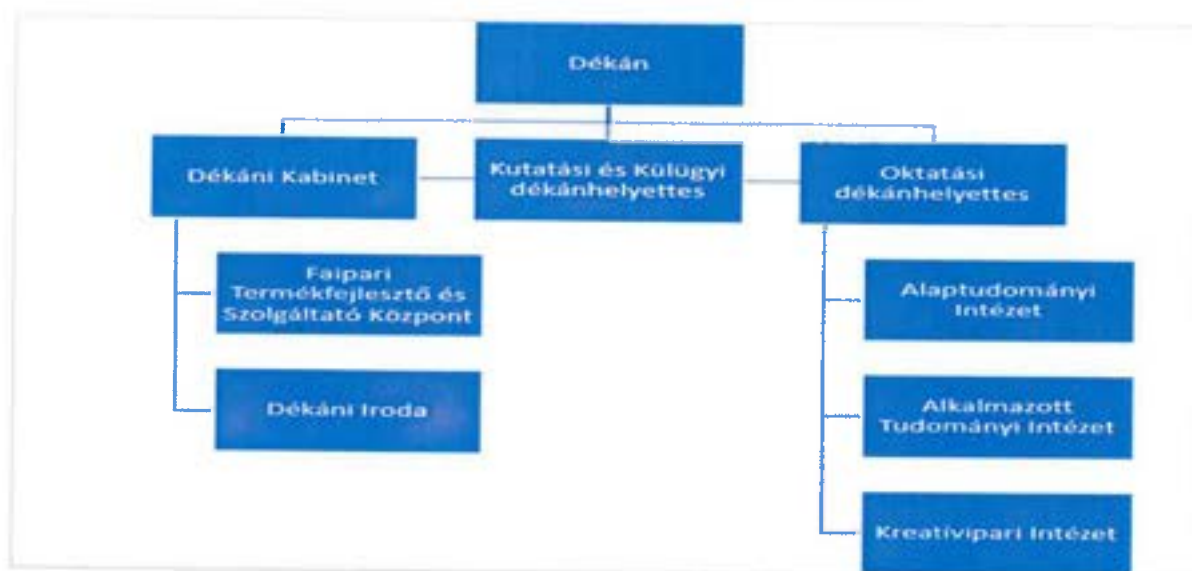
Dékán

Dékáni Kabinet

Kutatási és Külügyi dékánhelyettes

Oktatási dékánhelyettes

Faipari Termékfejlesztő és Szolgáltató Központ

Dékáni Iroda

Alaptudományi Intézet

Alkalmazott Tudományi Intézet

Kreatívipari Intézet